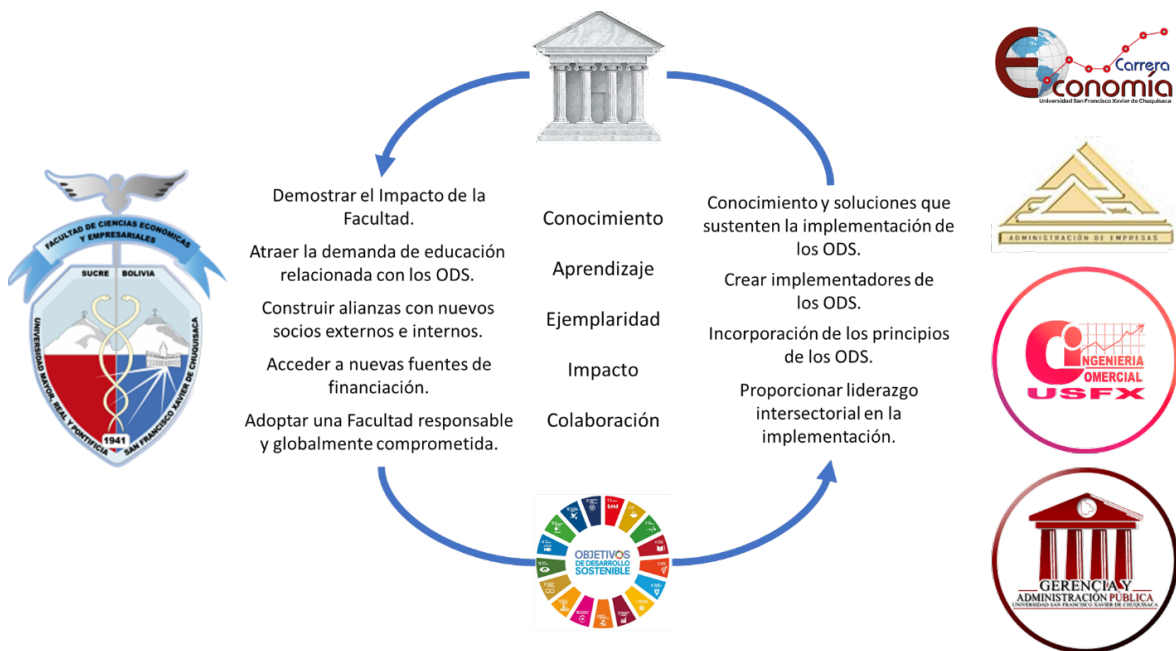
FACULTAD DE CIENCIAS ECONÓMICAS Y EMPRESARIALES
SUCRE BOLIVIA
UNIVERSIDAD MAYOR, REAL Y PONTIFICIA SAN FRANCISCO XAVIER DE CHUQUISACA
1941

Demostrar el Impacto de la Facultad.

Atraer la demanda de educación relacionada con los ODS.

Construir alianzas con nuevos socios externos e internos.

Acceder a nuevas fuentes de financiación.

Adoptar una Facultad responsable y globalmente comprometida.

Conocimiento

Aprendizaje

Ejemplaridad

Impacto

Colaboración

Conocimiento y soluciones que sustenten la implementación de los ODS.

Crear implementadores de los ODS.

Incorporación de los principios de los ODS.

Proporcionar liderazgo intersectorial en la implementación.

OBJETIVOS DE DESARROLLO SOSTENIBLE

Carrera
ECONOMÍA
Universidad San Francisco Xavier de Chuquisaca

ADMINISTRACIÓN DE EMPRESAS

INGENIERIA COMERCIAL
USFX

GERENCIA Y ADMINISTRACIÓN PÚBLICA
UNIVERSIDAD SAN FRANCISCO XAVIER DE CHUQUISACA